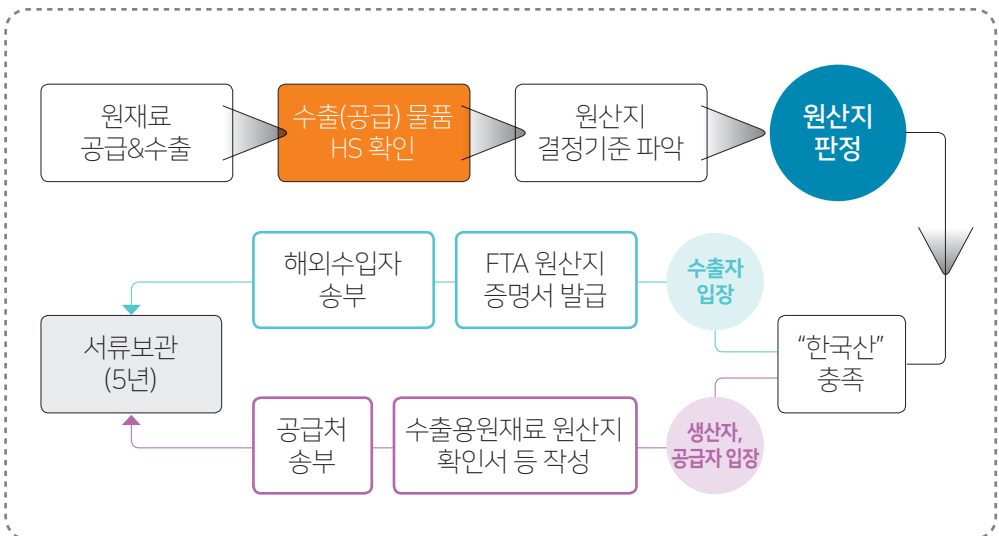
원재료 공급&수출

수출(공급) 물품 HS 확인

원산지 결정기준 파악

원산지 판정

"한국산" 충족

수출자 입장

FTA 원산지 증명서 발급

해외수입자 송부

서류보관 (5년)

생산자, 공급자 입장

수출용원재료 원산지 확인서 등 작성

공급처 송부